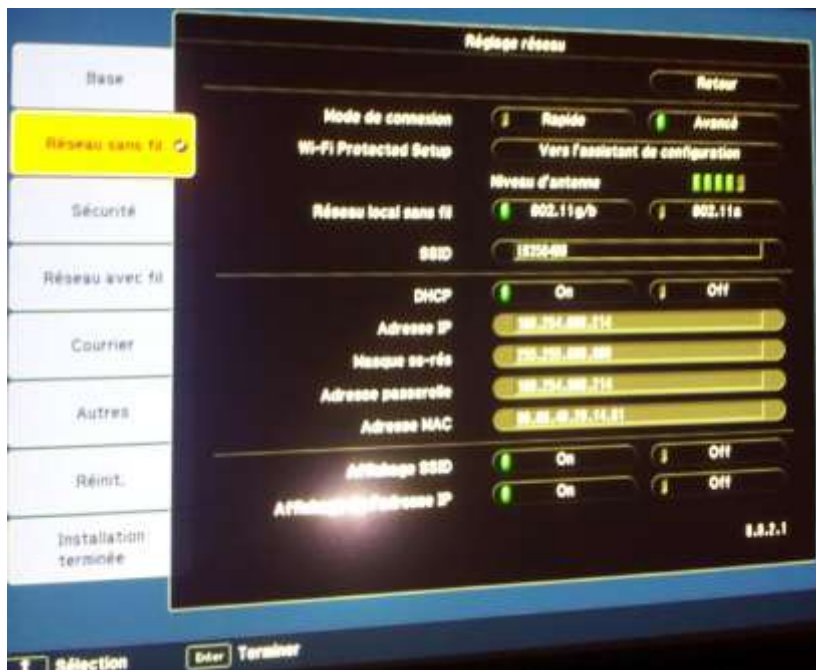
Base

Réseau sans fil

Sécurité

Réseau avec fil

Courrier

Autres

Réinit.

Installation terminée

Réglage réseau

Retour

Mode de connexion | Rapide | Avancé

Wi-Fi Protected Setup | Vers l'assistant de configuration

Niveau d'antenne

Réseau local sans fil | 802.11g/b | 802.11a

SSID | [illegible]

DHCP | On | Off

Adresse IP | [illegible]

Masque ss-rés | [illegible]

Adresse passerelle | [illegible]

Adresse MAC | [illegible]

Affichage SSID | On | Off

Affichage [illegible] adresse IP | On | Off

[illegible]

Sélection

Enter Terminer